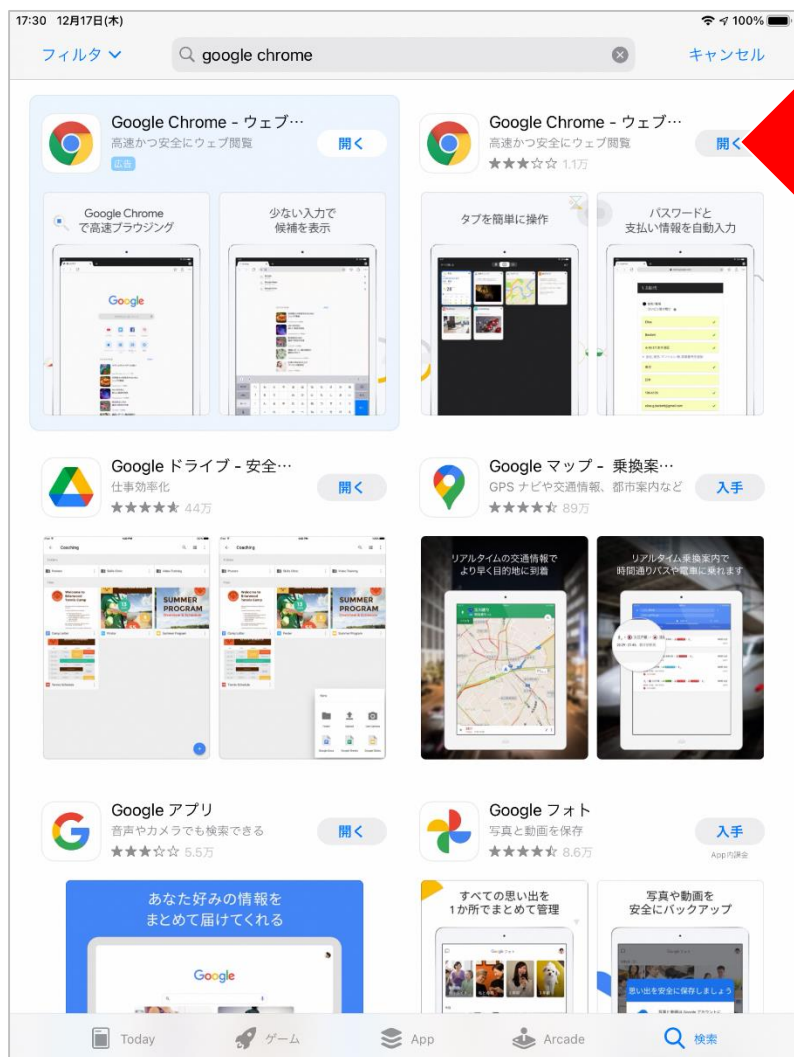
17:30 12月17日(木)

100%

フィルタ

google chrome

キャンセル

Google Chrome - ウェブ…
高速かつ安全にウェブ閲覧
広告
開く

Google Chrome で高速ブラウジング

少ない入力で候補を表示

Google

Google Chrome - ウェブ…
高速かつ安全にウェブ閲覧
★★★☆☆ 1.1万
開く

タブを簡単に操作

パスワードと支払い情報を自動入力

Google ドライブ - 安全…
仕事効率化
★★★★★ 44万
開く

Coaching

SUMMER PROGRAM

Google マップ - 乗換案…
GPS ナビや交通情報、都市案内など
★★★★★ 89万
入手

リアルタイムの交通情報でより早く目的地に到着

リアルタイム乗換案内で時間通りバスや電車に乗れます

Google アプリ
音声やカメラでも検索できる
★★★☆☆ 5.5万
開く

Google フォト
写真と動画を保存
★★★★★ 8.6万
入手
App内課金

あなた好みの情報をまとめて届けてくれる

Google

すべての思い出を1か所でまとめて管理

写真や動画を安全にバックアップ

思い出を安全に保存しましょう

Today ゲーム App Arcade 検索